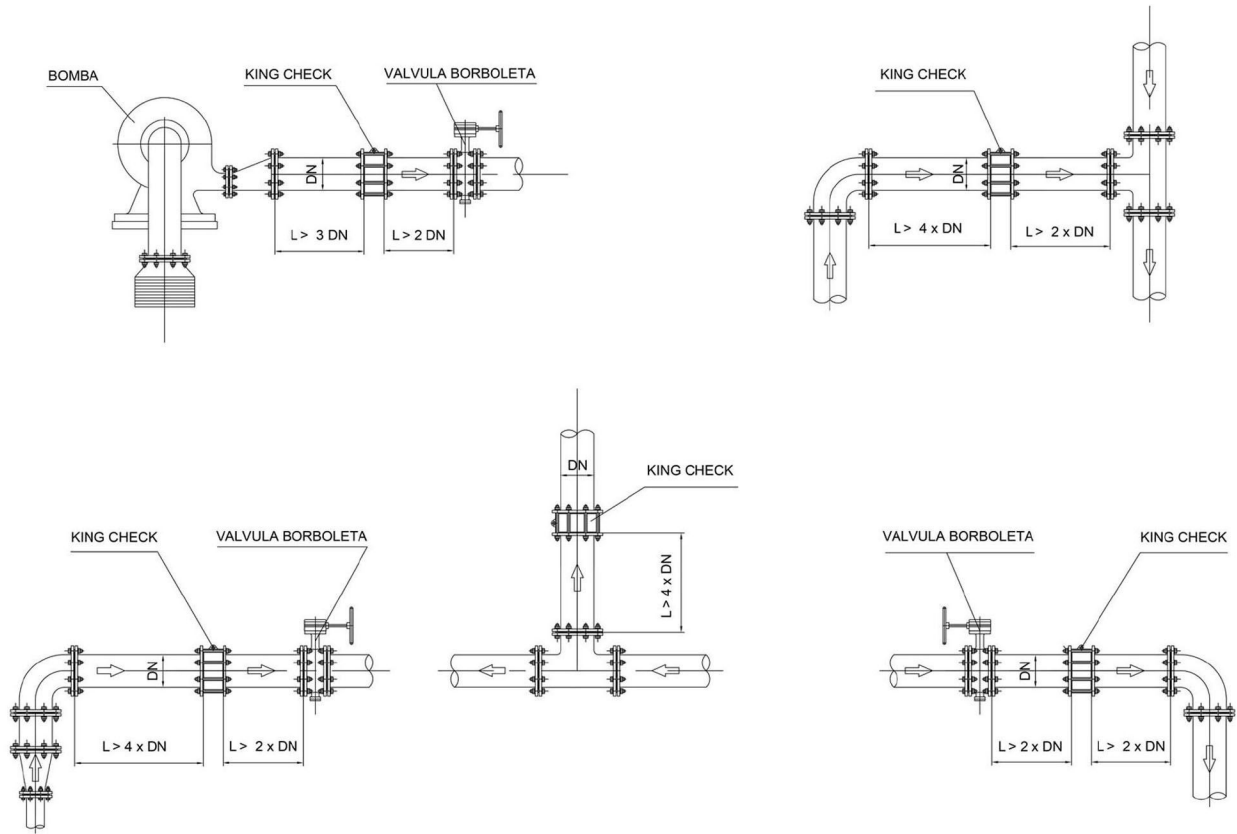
BOMBA

KING CHECK

VALVULA BORBOLETA

DN

L > 3 DN

L > 2 DN

KING CHECK

DN

L > 4 x DN

L > 2 x DN

DN

KING CHECK

L > 4 x DN

KING CHECK

VALVULA BORBOLETA

DN

L > 4 x DN

L > 2 x DN

VALVULA BORBOLETA

KING CHECK

DN

L > 2 x DN

L > 2 x DN